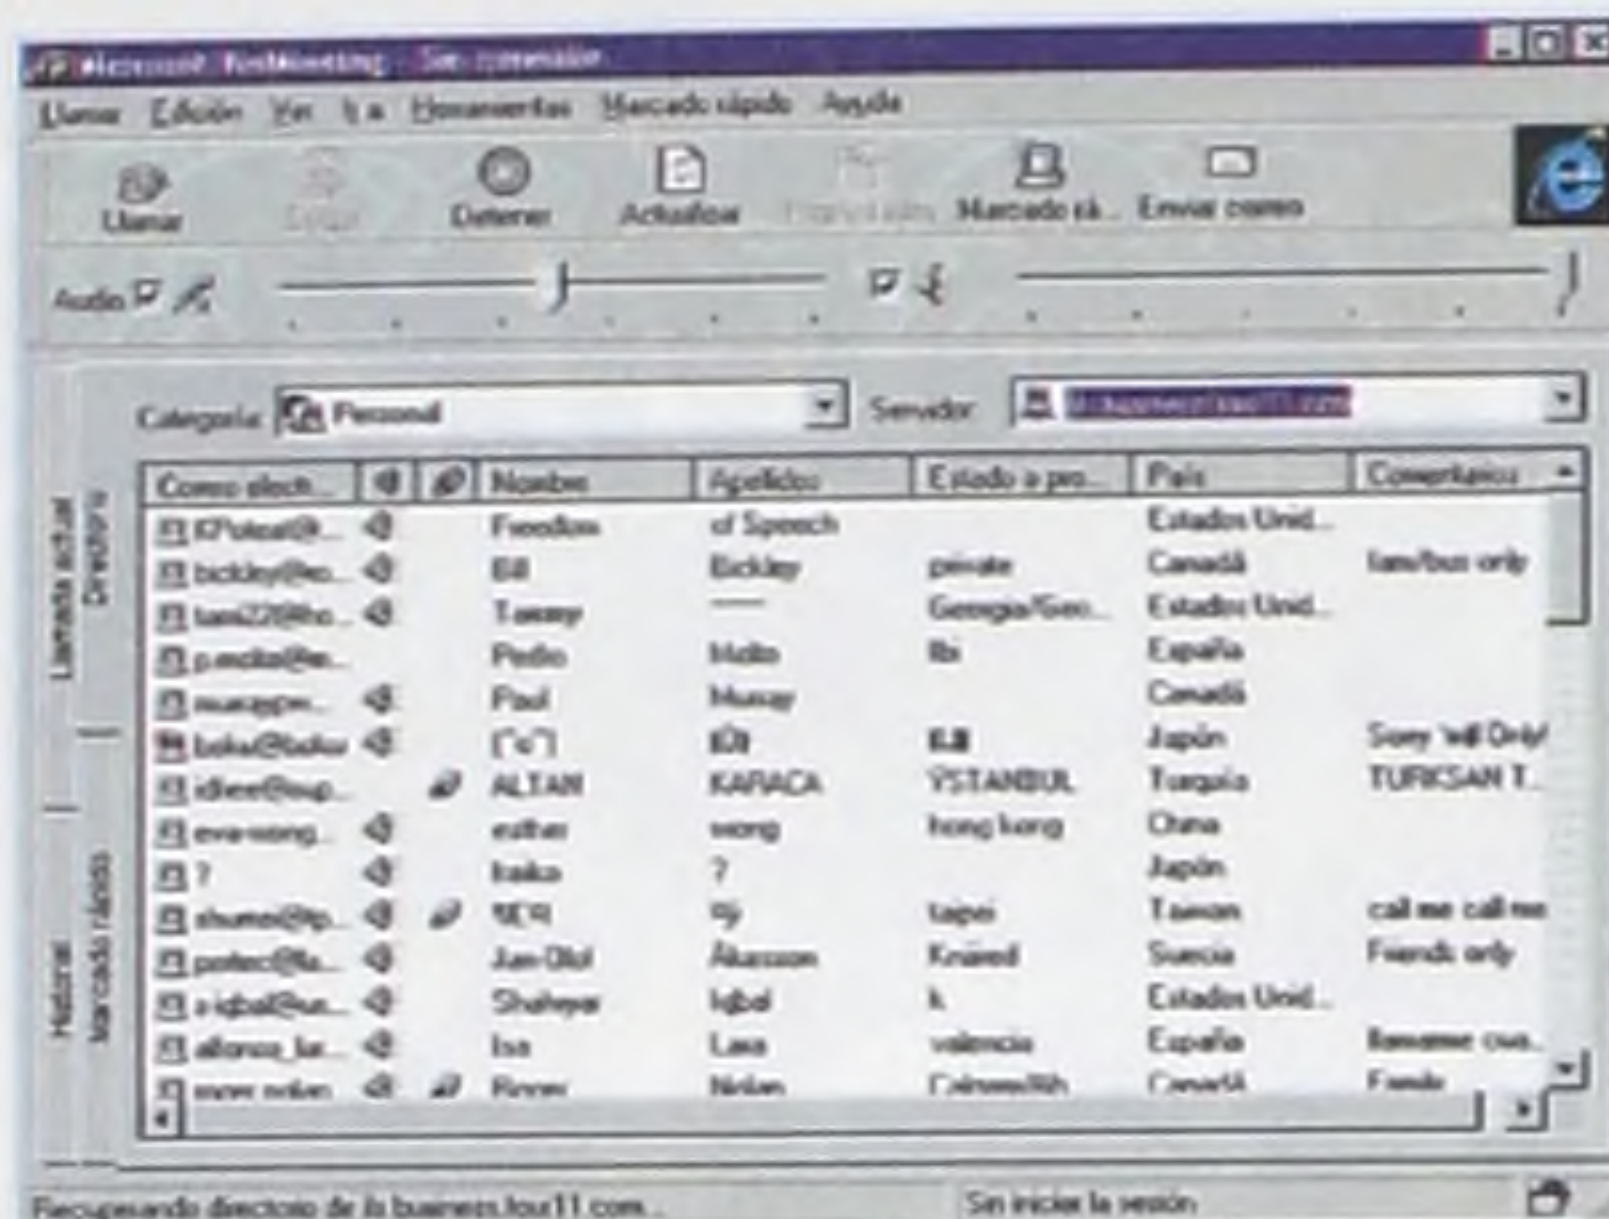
Microsoft NetMeeting - Sin conexión

Llamar Edición Ver Ir a Herramientas Marcado rápido Ayuda

Llamar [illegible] Detener Actualizar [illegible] Marcado rá... Enviar correo

Audio

Categoría: Personal Servidor: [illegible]

Llamada actual
Directorio
Marcado rápido
Historial

| Correo electr... | | | Nombre | Apellidos | Estado o pro... | País | Comentarios |
|---|---|---|---|---|---|---|---|
| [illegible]@... | | | Freedom | of Speech | | Estados Unid... | |
| bickley@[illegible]... | | | Bill | Bickley | private | Canadá | fam/bus only |
| tami22@ho... | | | Tammy | —— | Georgia/Geo... | Estados Unid... | |
| p.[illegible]@m... | | | Pedro | Mollo | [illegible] | España | |
| murraypw... | | | Paul | Murray | | Canadá | |
| baka@baka | | | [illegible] | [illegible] | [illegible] | Japón | Sorry 'will Only' |
| idleer@sup... | | | ALTAN | KARACA | İSTANBUL | Turquía | TURKSAN T... |
| eva-wong... | | | esther | wong | hong kong | China | |
| ? | | | kaiko | ? | | Japón | |
| shumei@tp... | | | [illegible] | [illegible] | taipei | Taiwan | call me call me |
| portec@la... | | | Jan-Olof | Åkersson | Knåred | Suecia | Friends only |
| a-iqbal@un... | | | Shaheyar | Iqbal | k | Estados Unid... | |
| alfonso_la... | | | Isa | Lara | valencia | España | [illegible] |
| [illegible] | | | Roger | Nolan | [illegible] | Canadá | Family |

Recuperando directorio de ils.business.four11.com... Sin iniciar la sesión